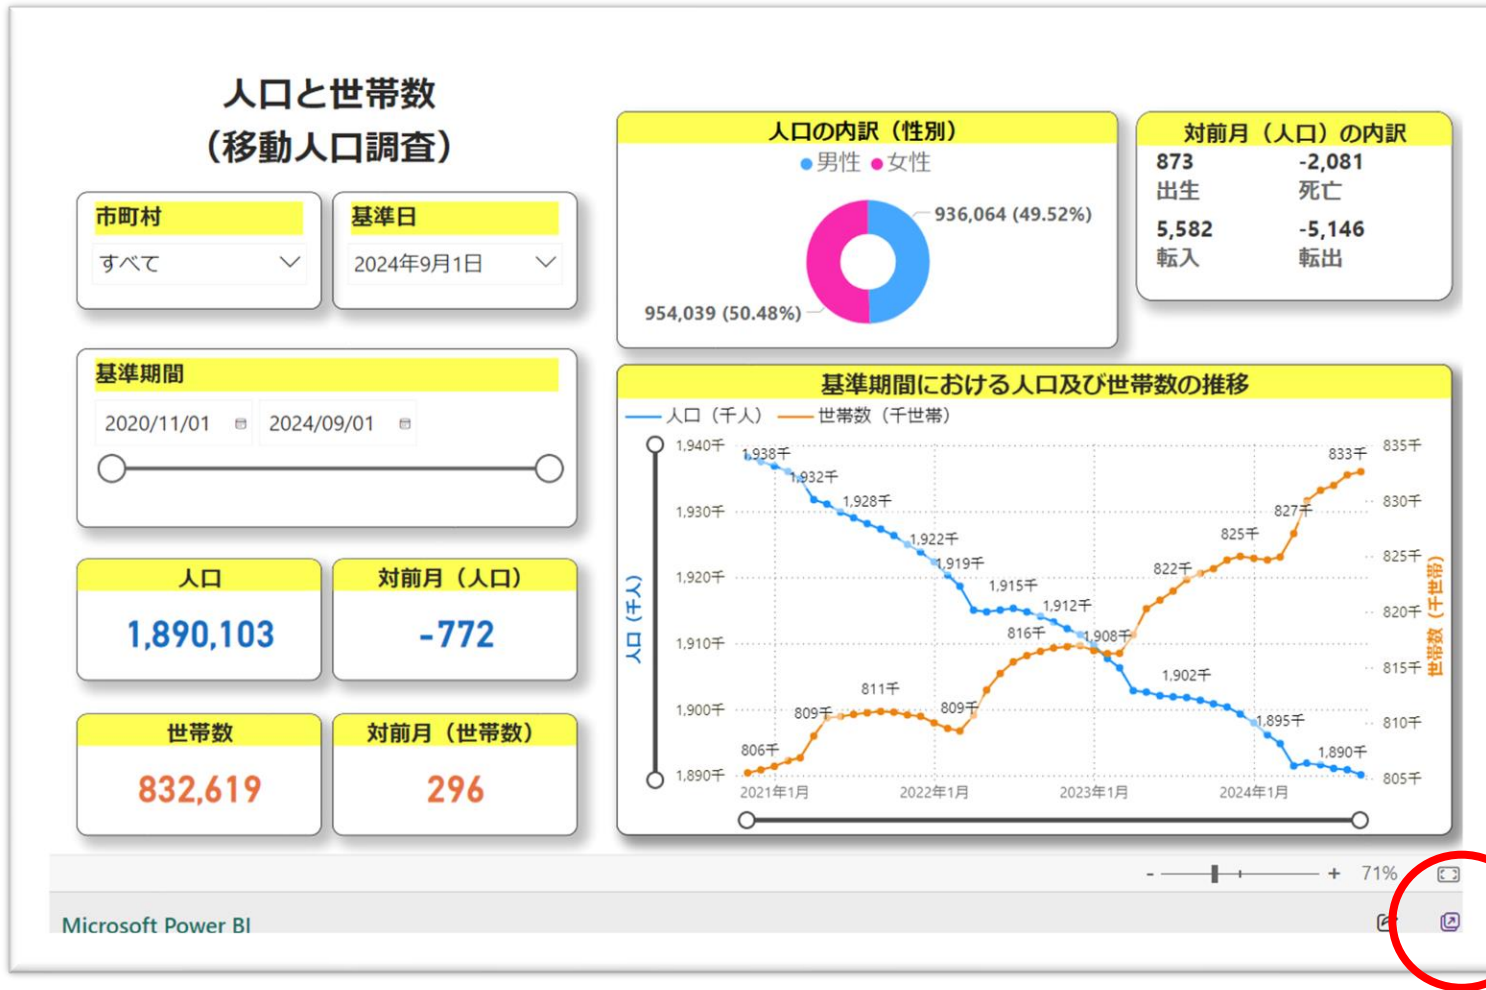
人口と世帯数
（移動人口調査）

市町村
すべて

基準日
2024年9月1日

基準期間
2020/11/01
2024/09/01

人口
1,890,103

対前月（人口）
-772

世帯数
832,619

対前月（世帯数）
296

人口の内訳（性別）
●男性 ●女性
936,064 (49.52%)
954,039 (50.48%)

対前月（人口）の内訳
873
出生
-2,081
死亡
5,582
転入
-5,146
転出

基準期間における人口及び世帯数の推移
人口（千人） 世帯数（千世帯）
1,940千
1,930千
1,920千
1,910千
1,900千
1,890千
人口（千人）
835千
830千
825千
820千
815千
810千
805千
世帯数（千世帯）
1,938千
1,932千
1,928千
1,922千
1,919千
1,915千
1,912千
1,908千
1,902千
1,895千
1,890千
806千
809千
811千
809千
816千
822千
825千
827千
833千
2021年1月
2022年1月
2023年1月
2024年1月

- + 71%
Microsoft Power BI